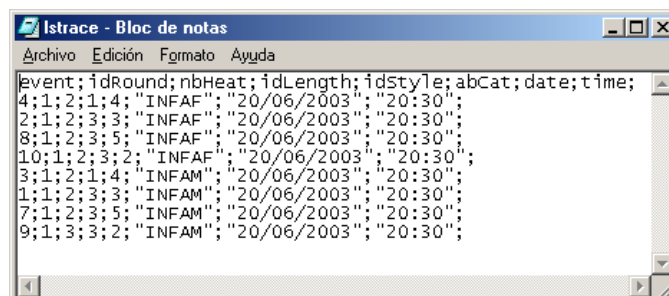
lstrace - Bloc de notas

Archivo Edición Formato Ayuda

event;idRound;nbHeat;idLength;idStyle;abCat;date;time;
4;1;2;1;4;"INFAF";"20/06/2003";"20:30";
2;1;2;3;3;"INFAF";"20/06/2003";"20:30";
8;1;2;3;5;"INFAF";"20/06/2003";"20:30";
10;1;2;3;2;"INFAF";"20/06/2003";"20:30";
3;1;2;1;4;"INFAM";"20/06/2003";"20:30";
1;1;2;3;3;"INFAM";"20/06/2003";"20:30";
7;1;2;3;5;"INFAM";"20/06/2003";"20:30";
9;1;3;3;2;"INFAM";"20/06/2003";"20:30";